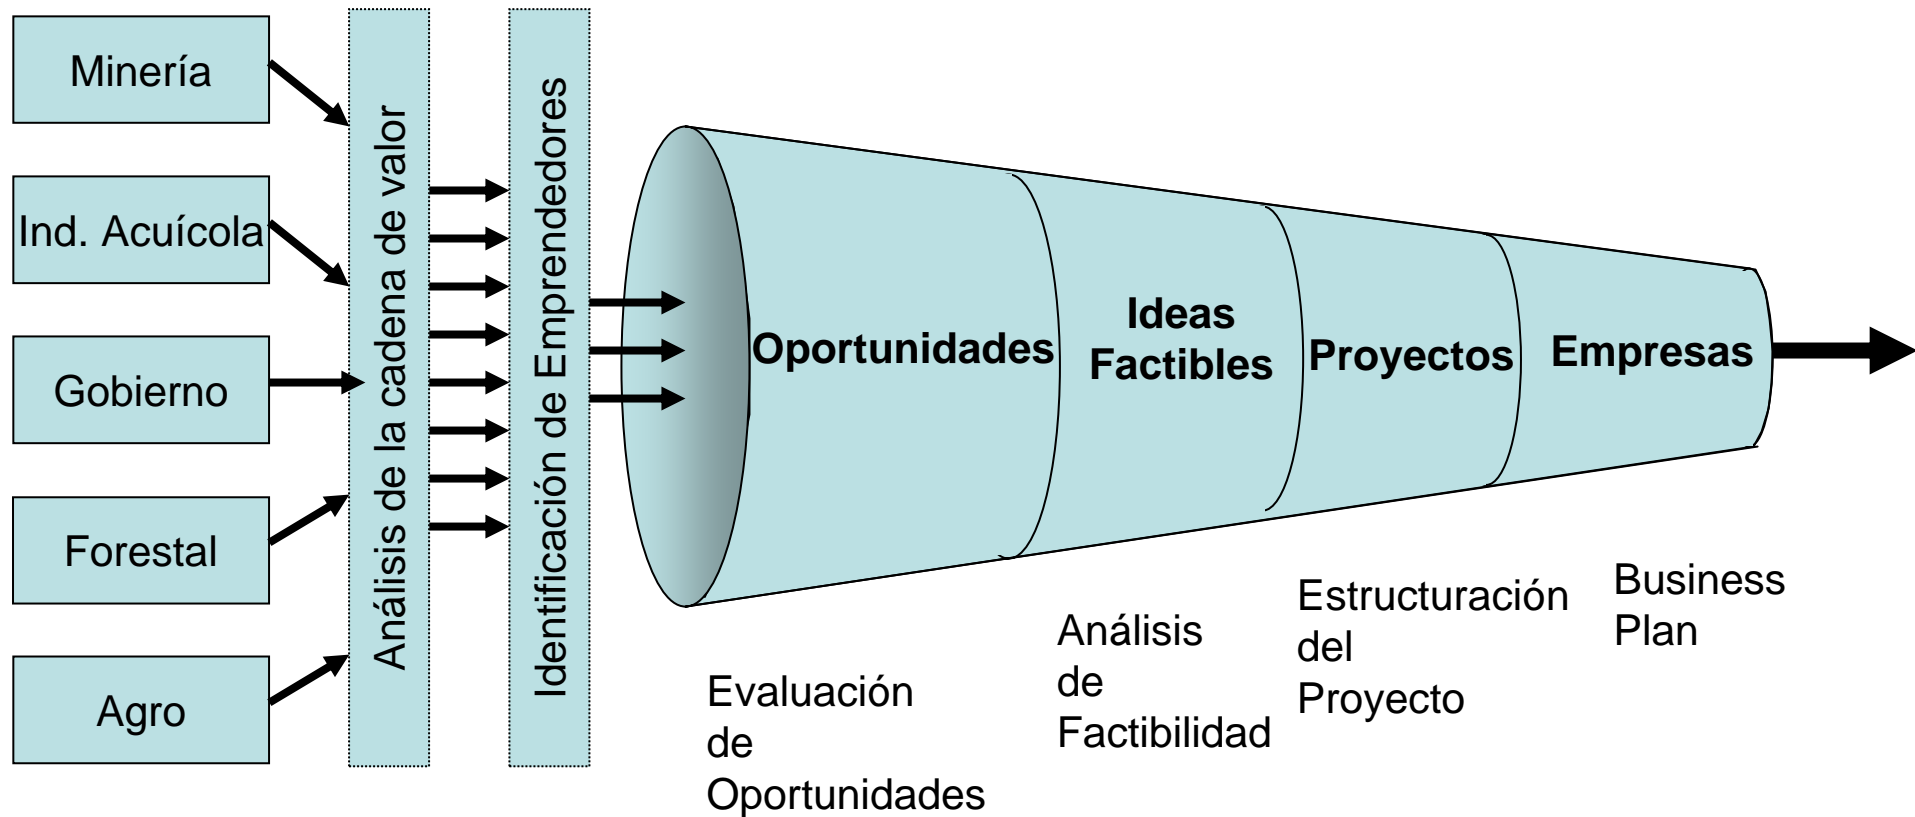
Minería

Ind. Acuícola

Gobierno

Forestal

Agro

Análisis de la cadena de valor

Identificación de Emprendedores

Oportunidades

Ideas Factibles

Proyectos

Empresas

Evaluación de Oportunidades

Análisis de Factibilidad

Estructuración del Proyecto

Business Plan